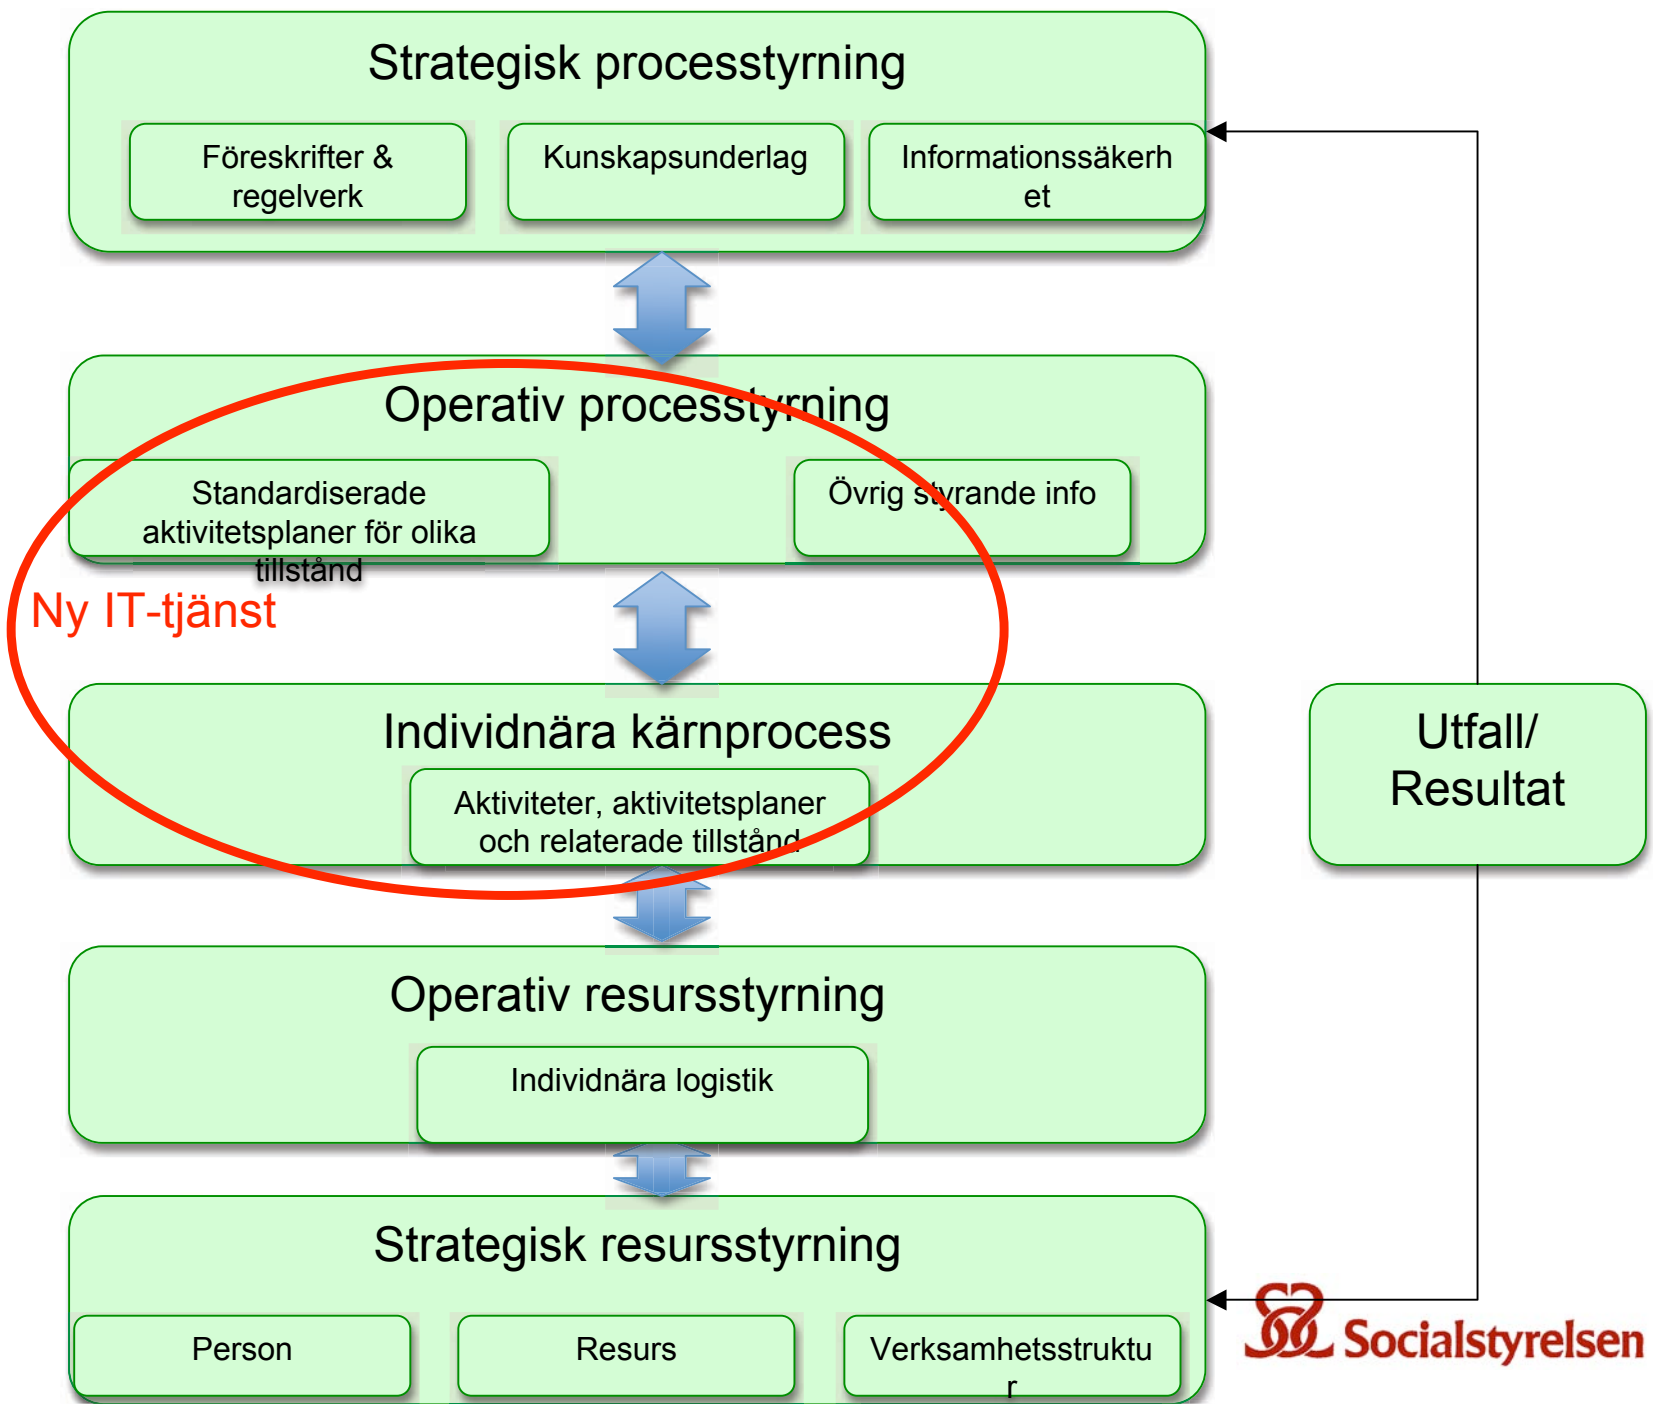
Strategisk processtyrning

Föreskrifter & regelverk

Kunskapsunderlag

Informationssäkerh et

Operativ processtyrning

Standardiserade aktivitetsplaner för olika tillstånd

Övrig styrande info

Ny IT-tjänst

Individnära kärnprocess

Aktiviteter, aktivitetsplaner och relaterade tillstånd

Utfall/ Resultat

Operativ resursstyrning

Individnära logistik

Strategisk resursstyrning

Person

Resurs

Verksamhetsstruktu r

Socialstyrelsen